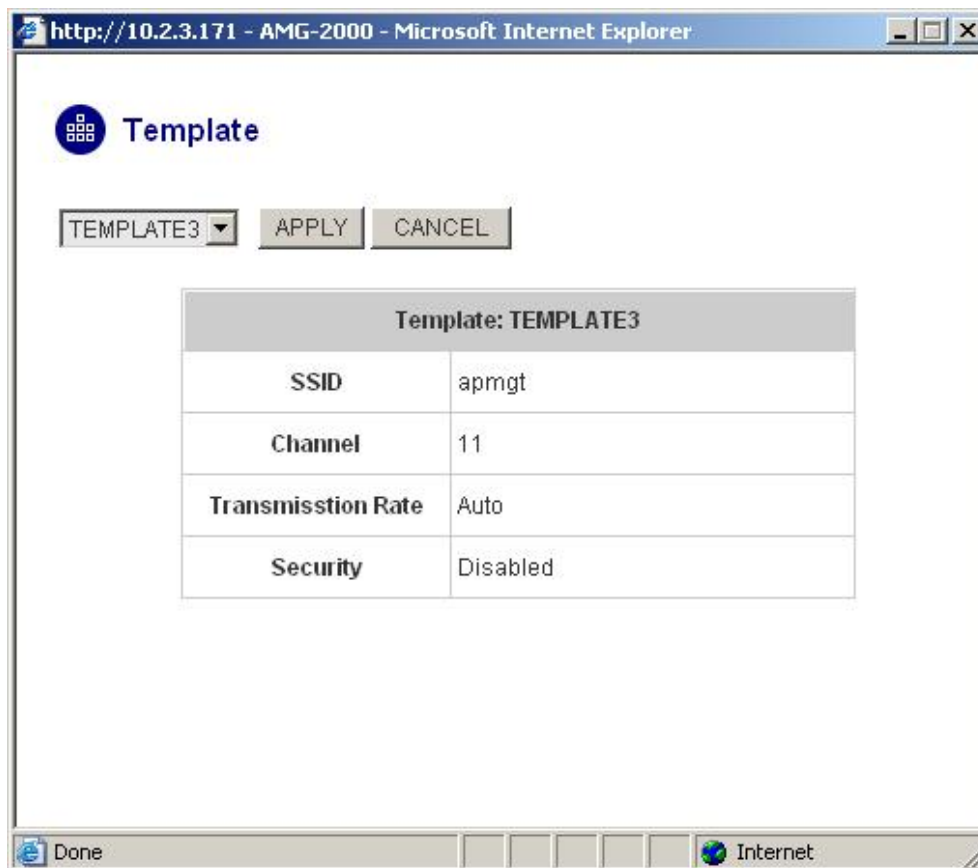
http://10.2.3.171 - AMG-2000 - Microsoft Internet Explorer

Template

TEMPLATE3 APPLY CANCEL

| Template: TEMPLATE3 | |
|---|---|
| SSID | apmgt |
| Channel | 11 |
| Transmisstion Rate | Auto |
| Security | Disabled |

Done Internet